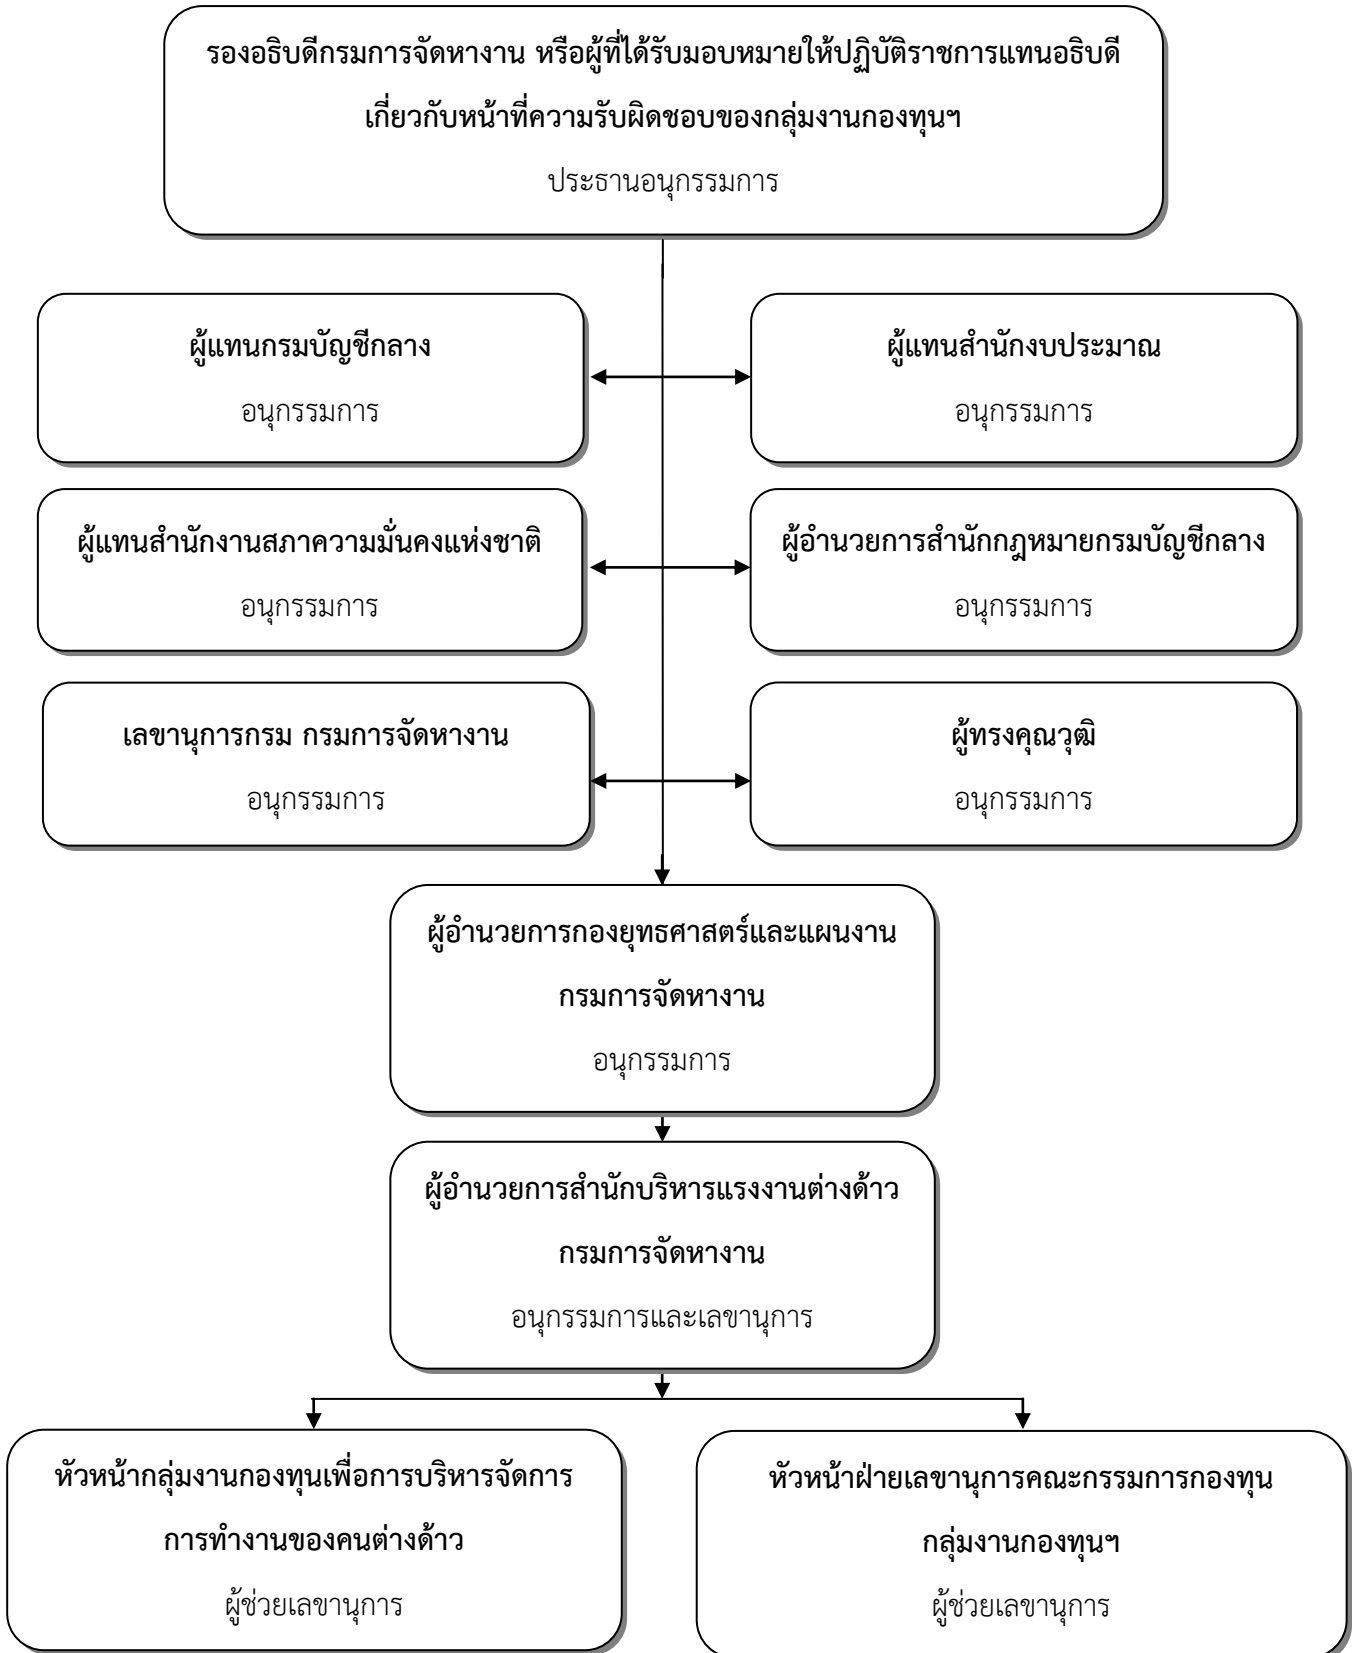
รองอธิบดีกรมการจัดหางาน หรือผู้ที่ได้รับมอบหมายให้ปฏิบัติราชการแทนอธิบดี เกี่ยวกับหน้าที่ความรับผิดชอบของกลุ่มงานกองทุนฯ

ประธานอนุกรรมการ

ผู้แทนกรมบัญชีกลาง

อนุกรรมการ

ผู้แทนสำนักงบประมาณ

อนุกรรมการ

ผู้แทนสำนักงานสภาความมั่นคงแห่งชาติ

อนุกรรมการ

ผู้อำนวยการสำนักกฎหมายกรมบัญชีกลาง

อนุกรรมการ

เลขานุการกรม กรมการจัดหางาน

อนุกรรมการ

ผู้ทรงคุณวุฒิ

อนุกรรมการ

ผู้อำนวยการกองยุทธศาสตร์และแผนงาน กรมการจัดหางาน

อนุกรรมการ

ผู้อำนวยการสำนักบริหารแรงงานต่างด้าว กรมการจัดหางาน

อนุกรรมการและเลขานุการ

หัวหน้ากลุ่มงานกองทุนเพื่อการบริหารจัดการ การทำงานของคนต่างด้าว

ผู้ช่วยเลขานุการ

หัวหน้าฝ่ายเลขานุการคณะกรรมการกองทุน กลุ่มงานกองทุนฯ

ผู้ช่วยเลขานุการ